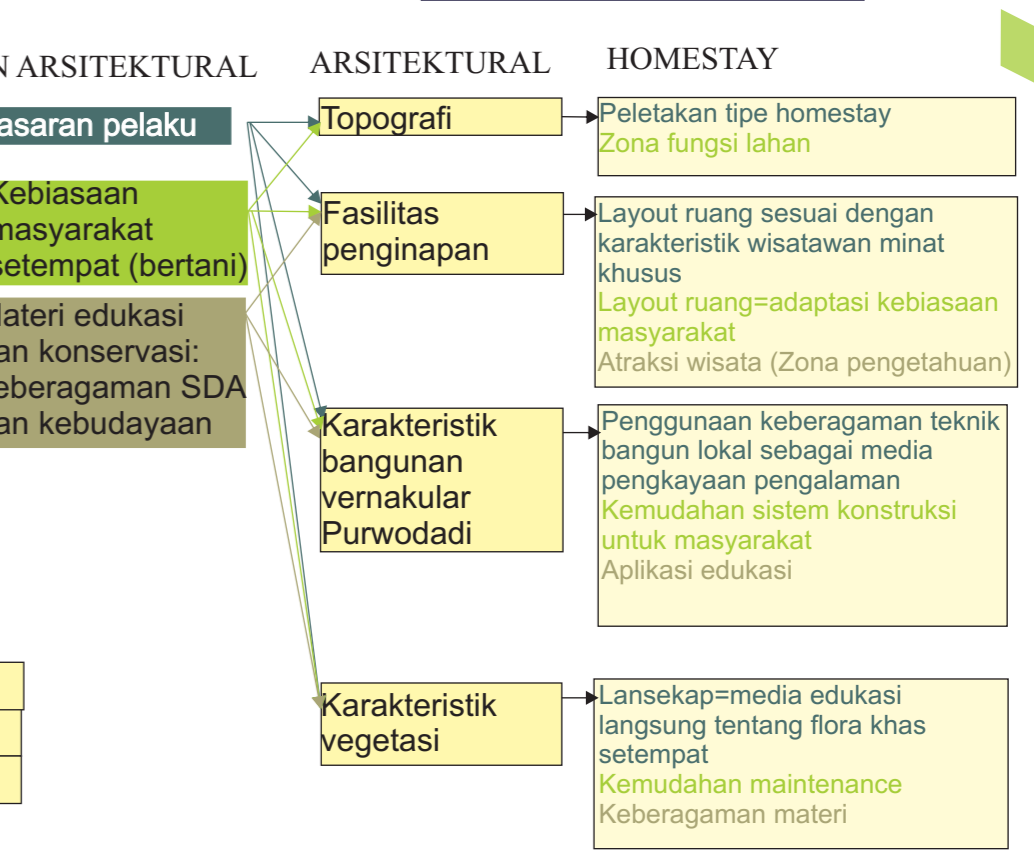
N ARSITEKTURAL

ARSITEKTURAL

HOMESTAY

asaran pelaku

Kebiasaan masyarakat setempat (bertani)

ateri edukasi an konservasi: eberagaman SDA an kebudayaan

Topografi

Peletakan tipe homestay
Zona fungsi lahan

Fasilitas penginapan

Layout ruang sesuai dengan karakteristik wisatawan minat khusus
Layout ruang=adaptasi kebiasaan masyarakat
Atraksi wisata (Zona pengetahuan)

Karakteristik bangunan vernakular Purwodadi

Penggunaan keberagaman teknik bangun lokal sebagai media pengkayaan pengalaman
Kemudahan sistem konstruksi untuk masyarakat
Aplikasi edukasi

Karakteristik vegetasi

Lansekap=media edukasi langsung tentang flora khas setempat
Kemudahan maintenance
Keberagaman materi